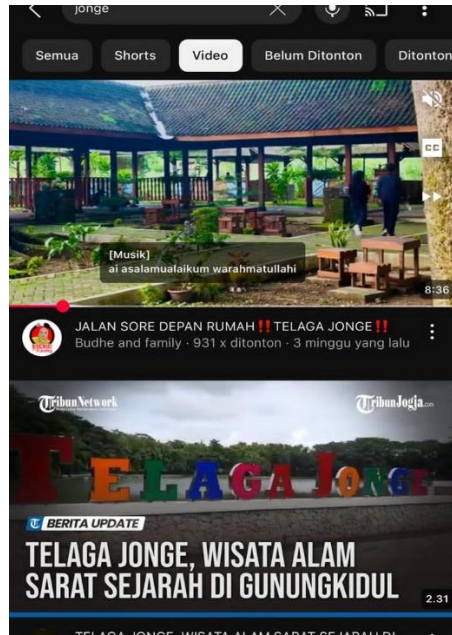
jonge

Semua Shorts Video Belum Ditonton Ditonton

CC

[Musik]
ai asalamualaikum warahmatullahi

8:36

JALAN SORE DEPAN RUMAH ‼️ TELAGA JONGE ‼️
Budhe and family · 931 x ditonton · 3 minggu yang lalu

TribunNetwork
TribunJogja.com

TELAGA JONGE

BERITA UPDATE

TELAGA JONGE, WISATA ALAM SARAT SEJARAH DI GUNUNGKIDUL

2.31

TELAGA JONGE, WISATA ALAM SARAT SEJARAH DI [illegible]